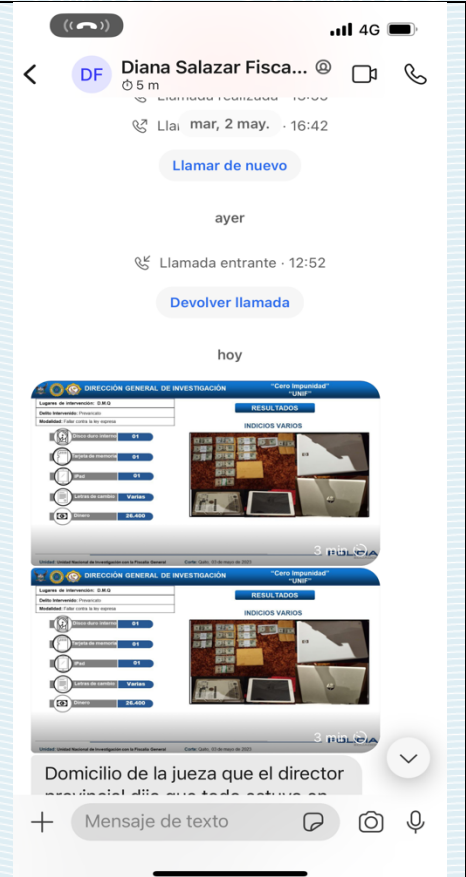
4G

DF Diana Salazar Fisca...
5 m

Llamada realizada · 16:38

Llal mar, 2 may. · 16:42

Llamar de nuevo

ayer

Llamada entrante · 12:52

Devolver llamada

hoy

DIRECCIÓN GENERAL DE INVESTIGACIÓN
"Cero Impunidad"
"UNIF"
Lugares de intervención: D.M.Q
Delito Intervenido: Prevaricato
Modalidad: Faltar contra la ley expresa
RESULTADOS
INDICIOS VARIOS
Disco duro interno 01
Tarjeta de memoria 01
iPad 01
Letras de cambio Varias
Dinero 26.400
Unidad: Unidad Nacional de Investigación con la Fiscalía General
Corte: Quito, 10 de mayo de 2023
3 POLICIA

DIRECCIÓN GENERAL DE INVESTIGACIÓN
"Cero Impunidad"
"UNIF"
Lugares de intervención: D.M.Q
Delito Intervenido: Prevaricato
Modalidad: Faltar contra la ley expresa
RESULTADOS
INDICIOS VARIOS
Disco duro interno 01
Tarjeta de memoria 01
iPad 01
Letras de cambio Varias
Dinero 26.400
Unidad: Unidad Nacional de Investigación con la Fiscalía General
Corte: Quito, 10 de mayo de 2023
3 POLICIA

Domicilio de la jueza que el director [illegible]

Mensaje de texto